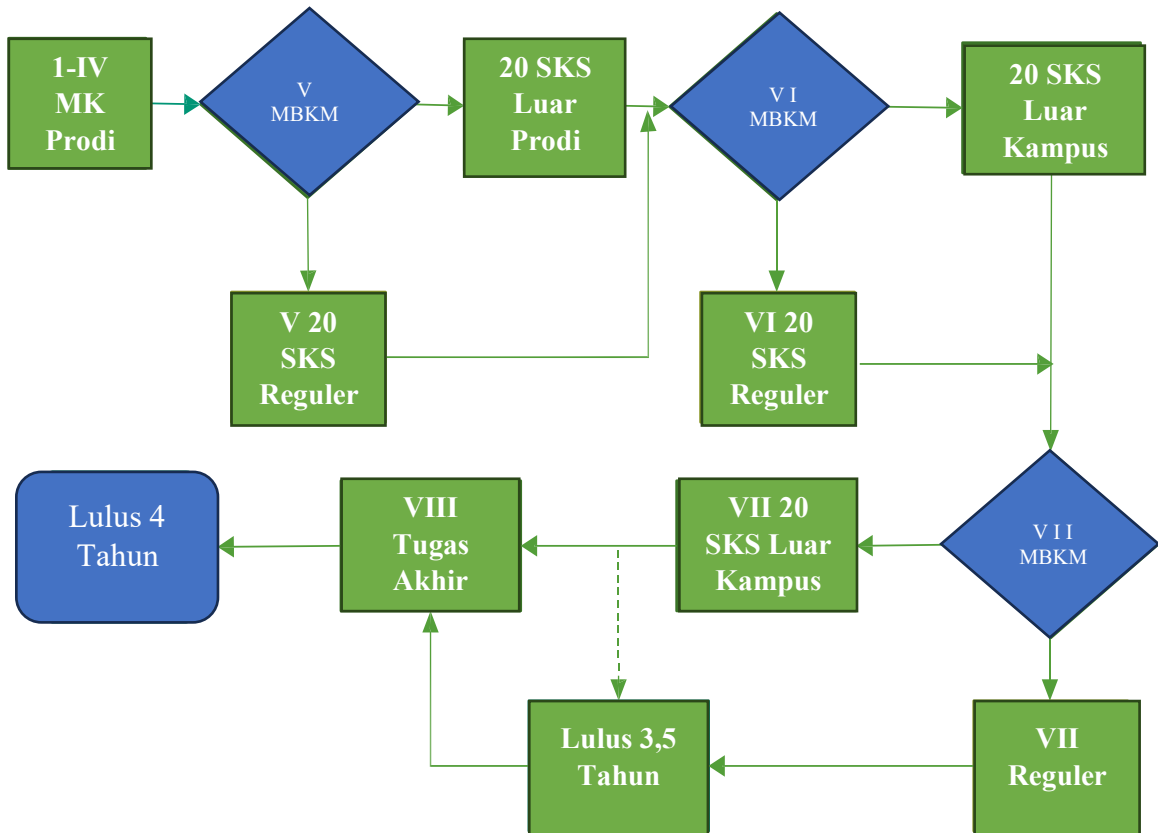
1-IV
MK
Prodi

V
MBKM

20 SKS
Luar
Prodi

V I
MBKM

20 SKS
Luar
Kampus

V 20
SKS
Reguler

VI 20
SKS
Reguler

Lulus 4
Tahun

VIII
Tugas
Akhir

VII 20
SKS Luar
Kampus

V I I
MBKM

Lulus 3,5
Tahun

VII
Reguler